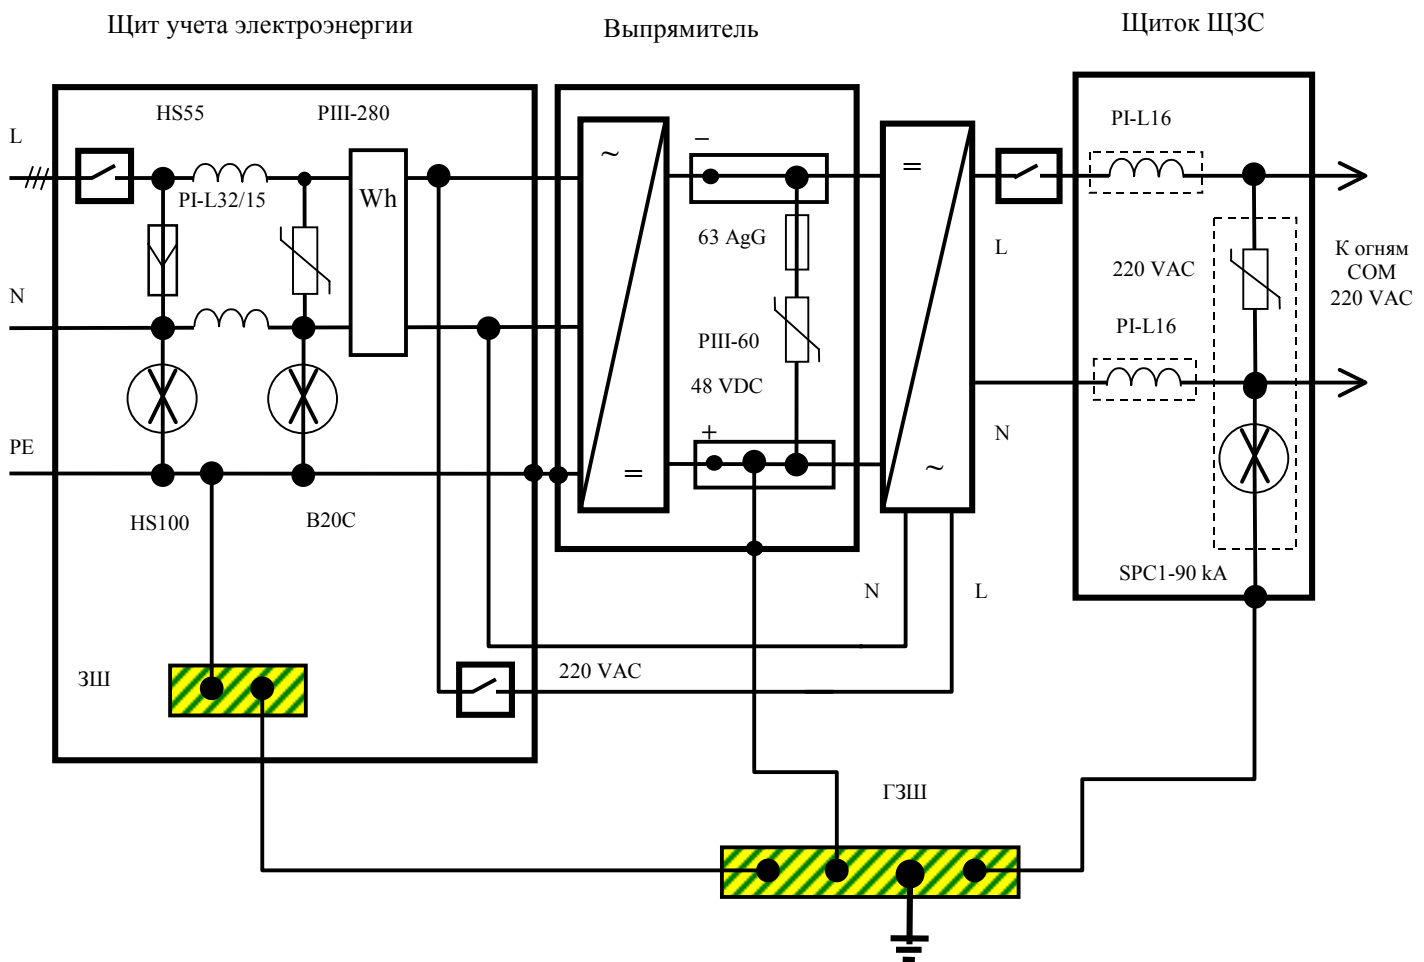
Щит учета электроэнергии

Выпрямитель

Щиток ЩЗС

L

HS55

PIII-280

PI-L32/15

Wh

N

PE

HS100

B20C

ЗШ

~

=

–

63 AgG

PIII-60

48 VDC

+

=

~

L

N

N

L

220 VAC

PI-L16

220 VAC

PI-L16

К огням
COM
220 VAC

SPC1-90 kA

ГЗШ